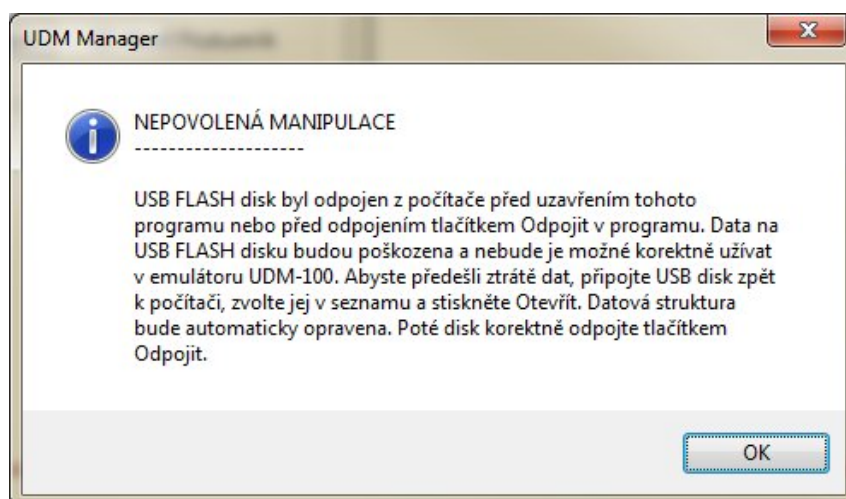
UDM Manager

NEPOVOLENÁ MANIPULACE
--------------------

USB FLASH disk byl odpojen z počítače před uzavřením tohoto programu nebo před odpojením tlačítkem Odpojit v programu. Data na USB FLASH disku budou poškozena a nebude je možné korektně užívat v emulátoru UDM-100. Abyste předešli ztrátě dat, připojte USB disk zpět k počítači, zvolte jej v seznamu a stiskněte Otevřít. Datová struktura bude automaticky opravena. Poté disk korektně odpojte tlačítkem Odpojit.

OK